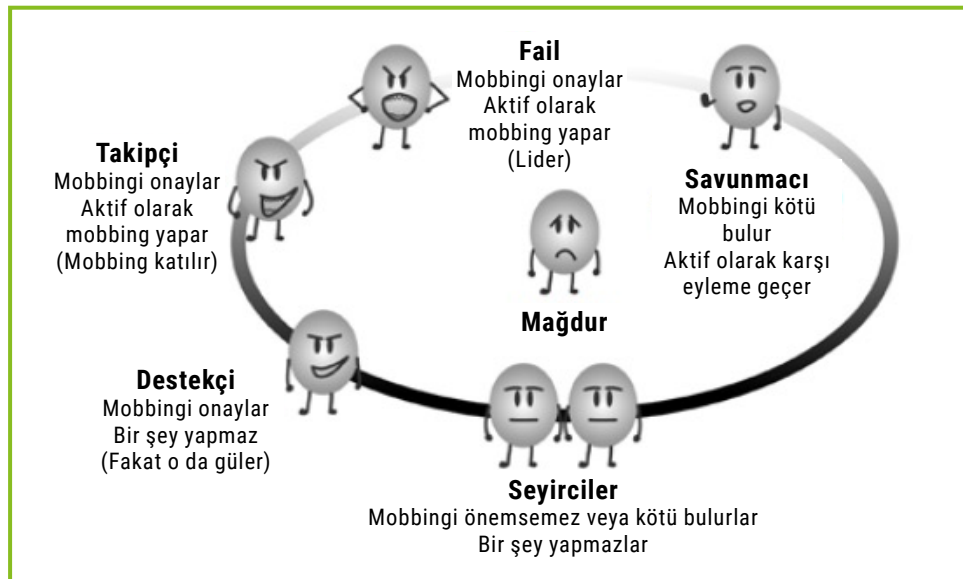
Fail
Mobbingi onaylar
Aktif olarak
mobbing yapar
(Lider)

Takipçi
Mobbingi onaylar
Aktif olarak
mobbing yapar
(Mobbing katılır)

Savunmacı
Mobbingi kötü
bulur
Aktif olarak karşı
eyleme geçer

Mağdur

Destekçi
Mobbingi onaylar
Bir şey yapmaz
(Fakat o da güler)

Seyirciler
Mobbingi önemsemez veya kötü bulurlar
Bir şey yapmazlar